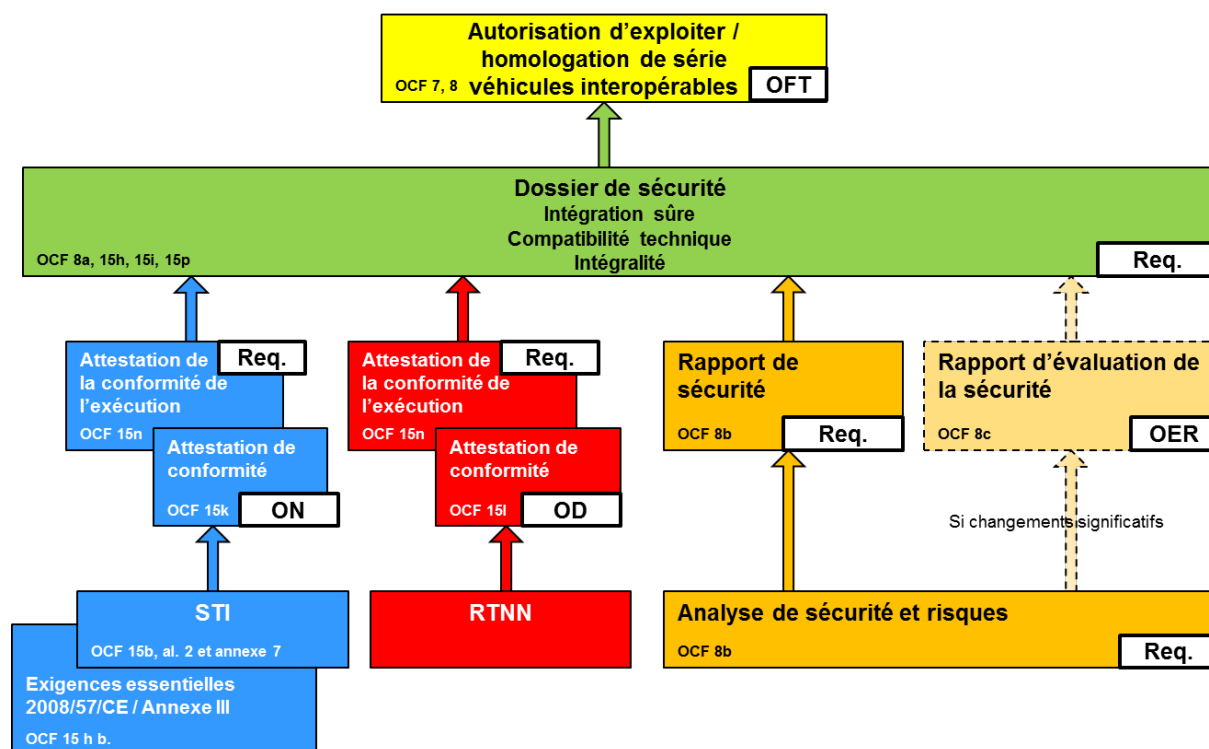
Autorisation d’exploiter / homologation de série véhicules interopérables
OCF 7, 8
OFT

Dossier de sécurité
Intégration sûre
Compatibilité technique
Intégralité
OCF 8a, 15h, 15i, 15p
Req.

Attestation de la conformité de l’exécution
Req.
OCF 15n

Attestation de conformité
OCF 15k
ON

Attestation de la conformité de l’exécution
Req.
OCF 15n

Attestation de conformité
OCF 15l
OD

Rapport de sécurité
OCF 8b
Req.

Rapport d’évaluation de la sécurité
OCF 8c
OER

Si changements significatifs

STI
OCF 15b, al. 2 et annexe 7

Exigences essentielles 2008/57/CE / Annexe III
OCF 15 h b.

RTNN

Analyse de sécurité et risques
OCF 8b
Req.